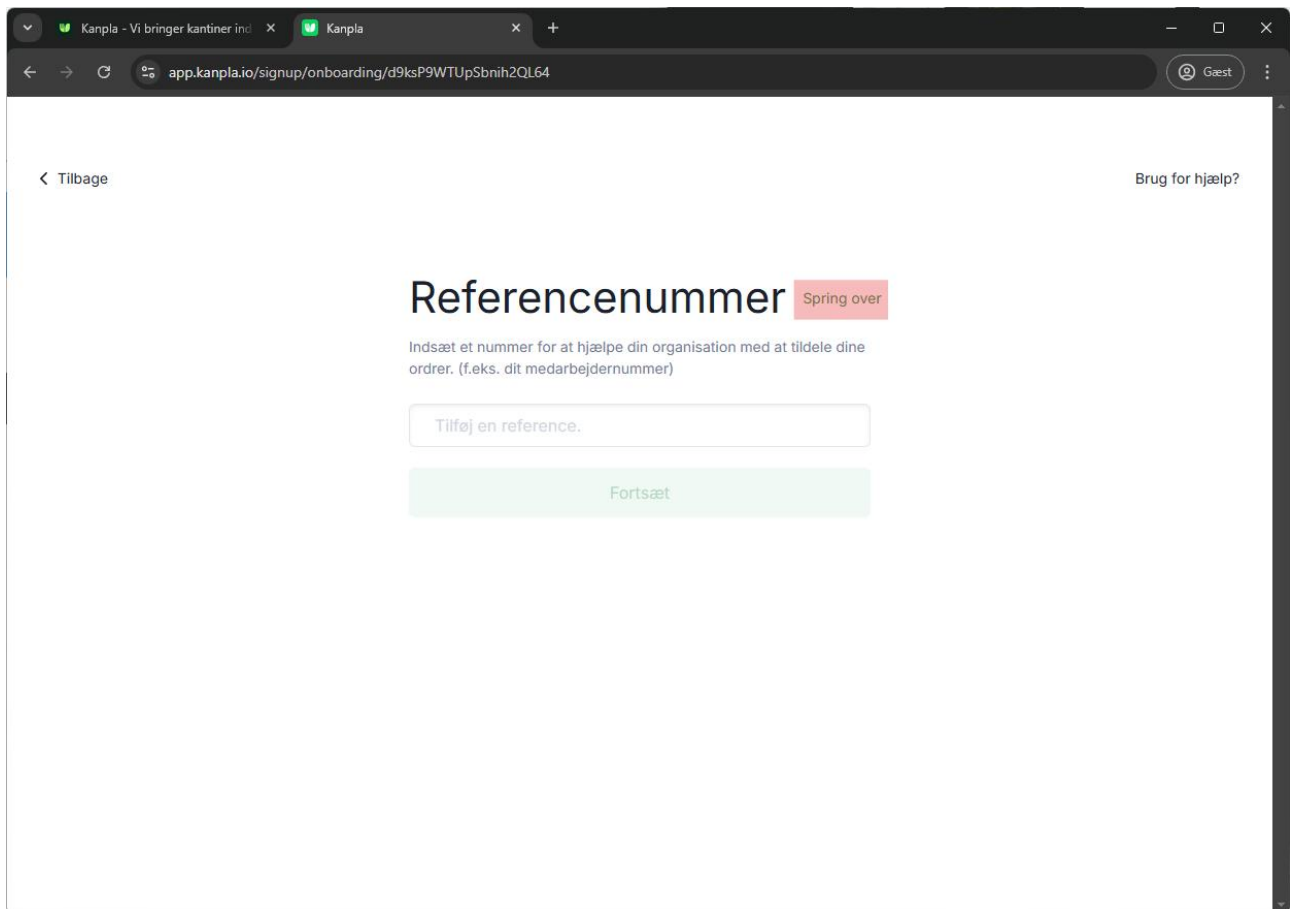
Kanpla - Vi bringer kantiner ind
Kanpla
app.kanpla.io/signup/onboarding/d9ksP9WTUpSbnih2QL64
Gæst

Tilbage
Brug for hjælp?

Referencenummer
Spring over

Indsæt et nummer for at hjælpe din organisation med at tildele dine ordrer. (f.eks. dit medarbejdernummer)

Tilføj en reference.

Fortsæt